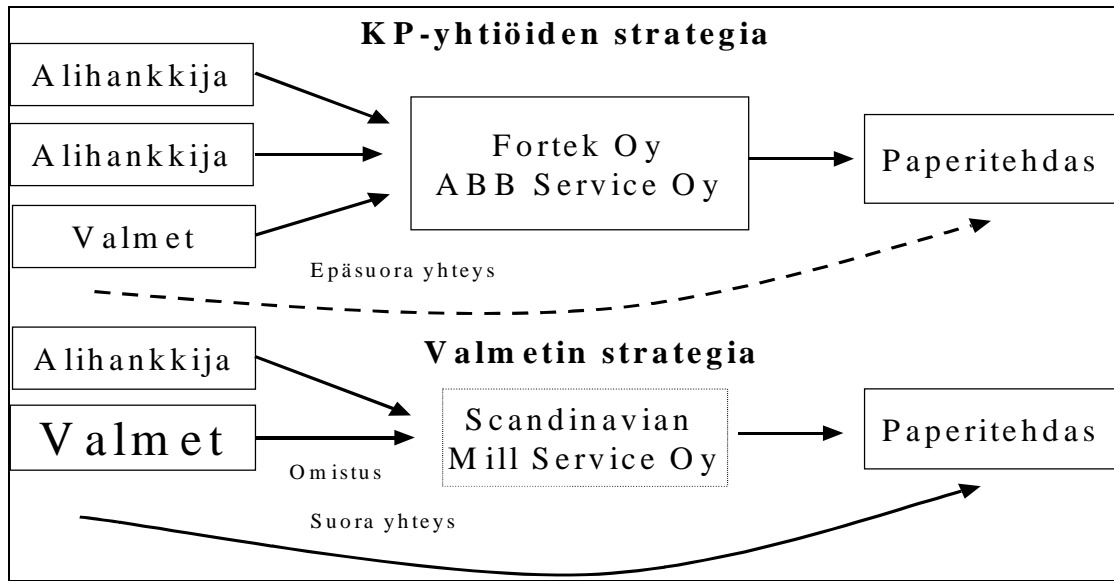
KP-yhtiöiden strategia

Alihankkija

Alihankkija

Valmet

Fortek Oy
ABB Service Oy

Paperitehdas

Epäsuora yhteys

Valmetin strategia

Alihankkija

Valmet

Omistus

Scandinavian
Mill Service Oy

Paperitehdas

Suora yhteys